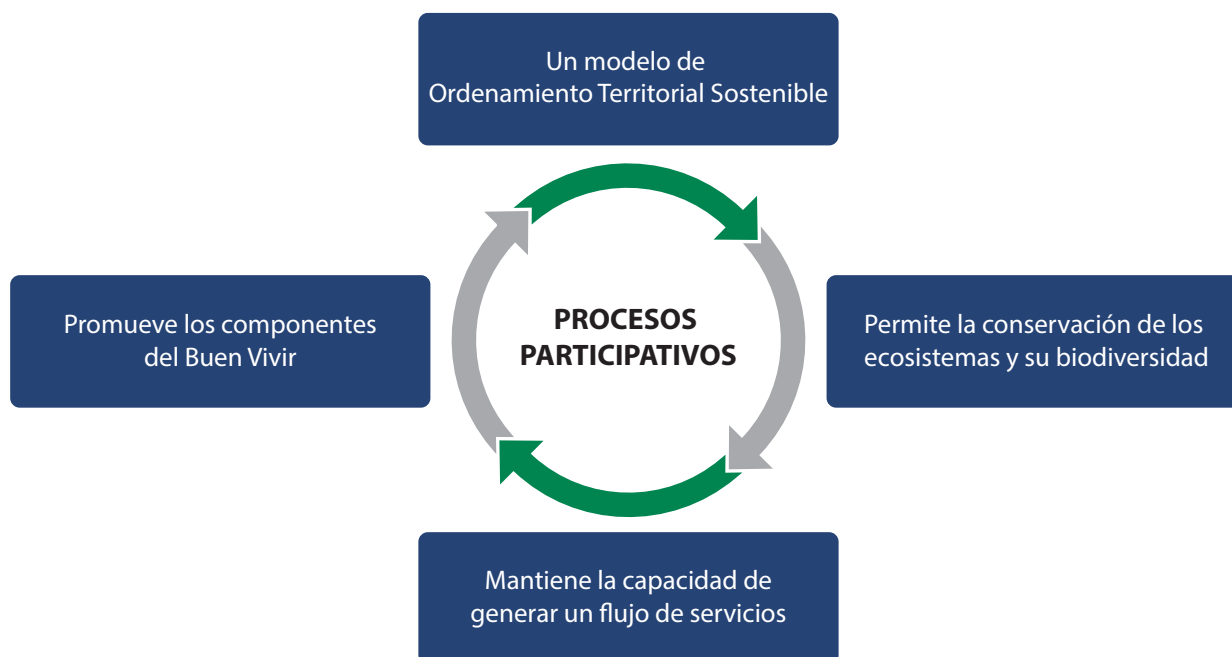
Un modelo de Ordenamiento Territorial Sostenible

Promueve los componentes del Buen Vivir

PROCESOS PARTICIPATIVOS

Permite la conservación de los ecosistemas y su biodiversidad

Mantiene la capacidad de generar un flujo de servicios